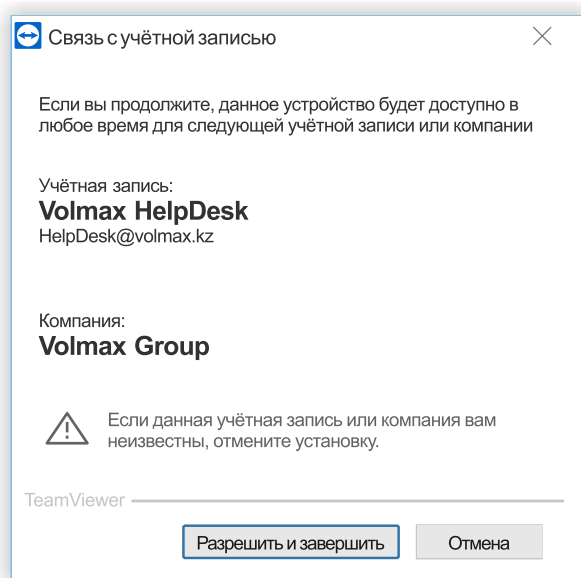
Связь с учётной записью

Если вы продолжите, данное устройство будет доступно в любое время для следующей учётной записи или компании

Учётная запись:
Volmax HelpDesk
HelpDesk@volmax.kz

Компания:
Volmax Group

Если данная учётная запись или компания вам неизвестны, отмените установку.

TeamViewer

Разрешить и завершить
Отмена